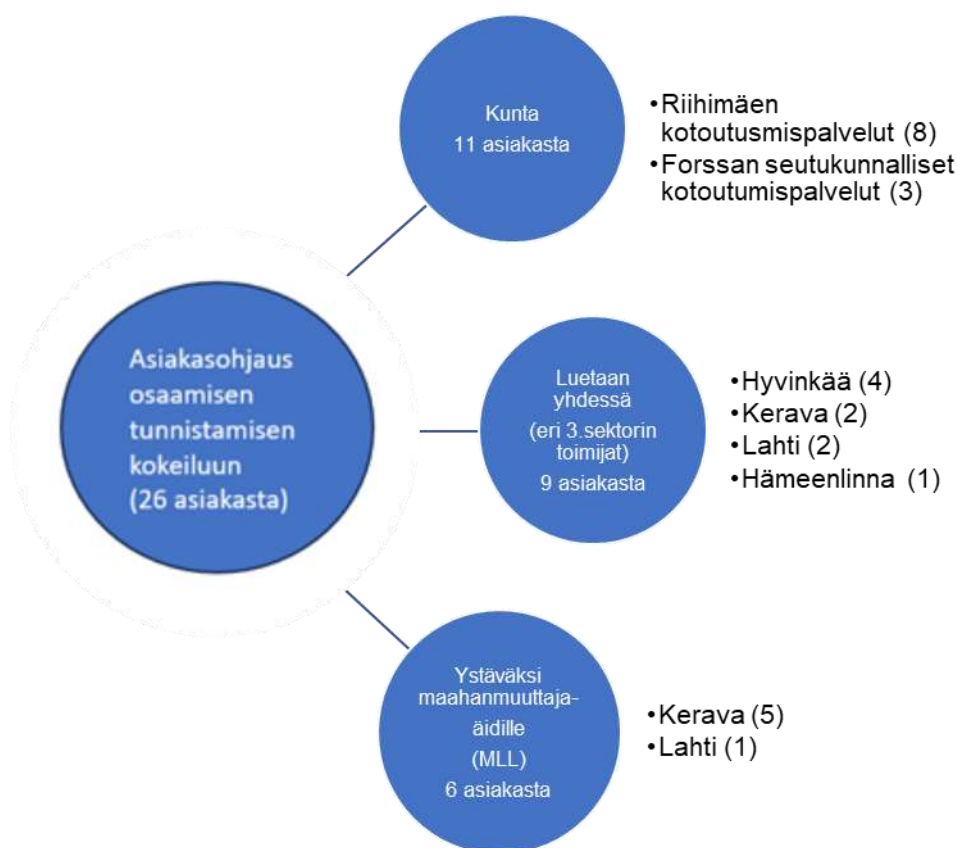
Asiakasohjaus osaamisen tunnistamisen kokeiluun (26 asiakasta)

Kunta
11 asiakasta

•Riihimäen kotoutusmispalvelut (8)
•Forssan seutukunnalliset kotoutumispalvelut (3)

Luetaan yhdessä
(eri 3.sektorin toimijat)
9 asiakasta

•Hyvinkää (4)
•Kerava (2)
•Lahti (2)
•Hämeenlinna (1)

Ystäväksi maahanmuuttaja-äidille
(MLL)
6 asiakasta

•Kerava (5)
•Lahti (1)